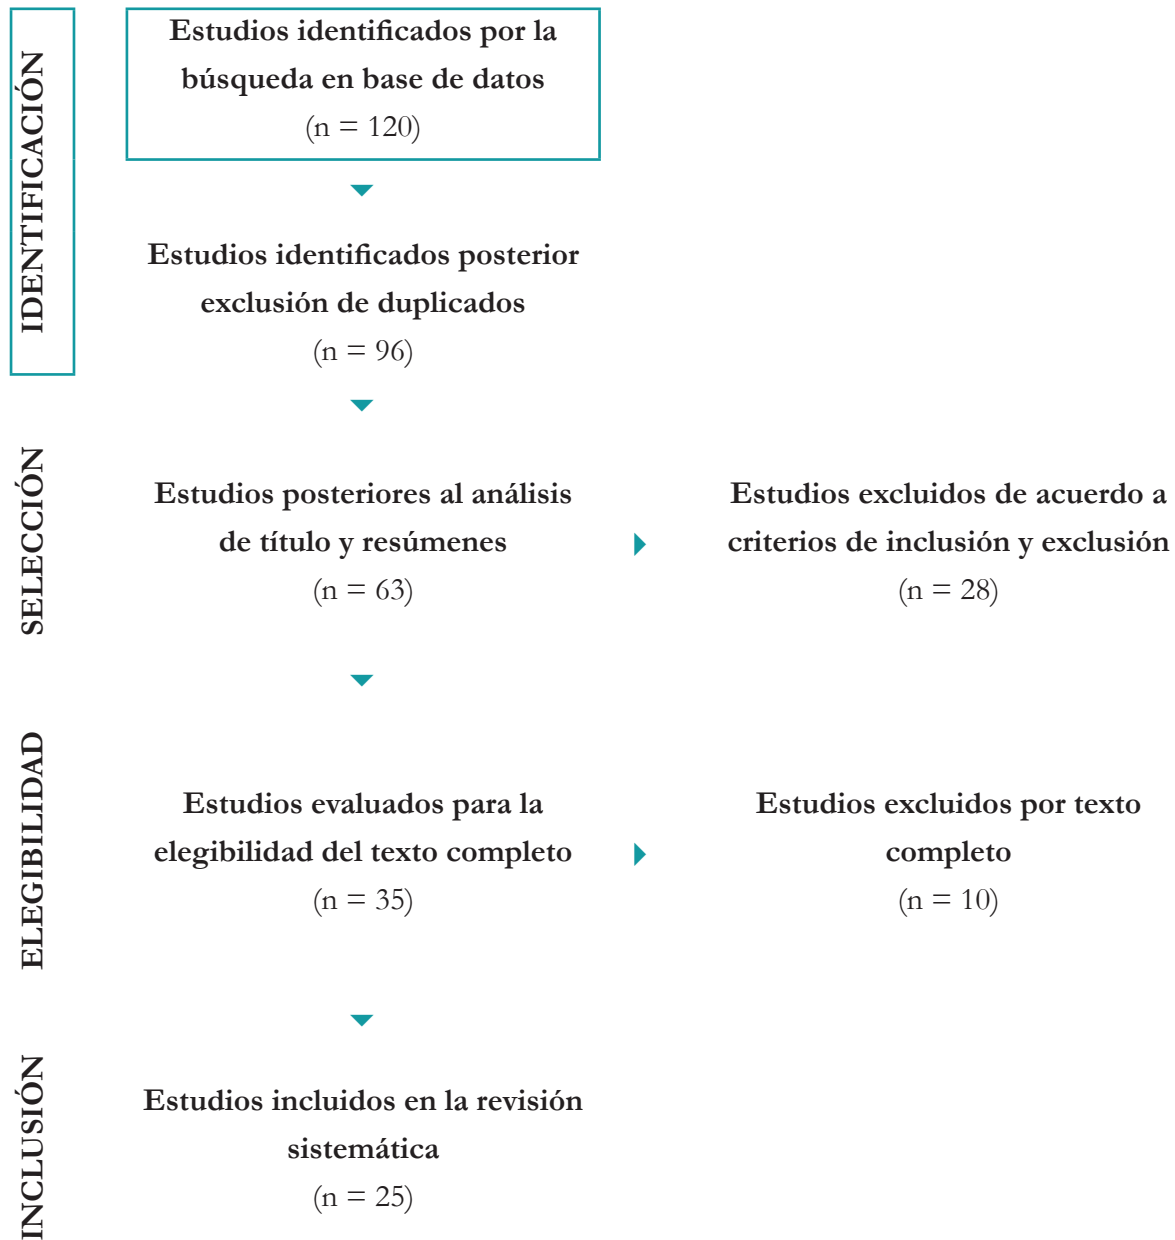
IDENTIFICACIÓN

Estudios identificados por la búsqueda en base de datos
(n = 120)

Estudios identificados posterior exclusión de duplicados
(n = 96)

SELECCIÓN

Estudios posteriores al análisis de título y resúmenes
(n = 63)

Estudios excluidos de acuerdo a criterios de inclusión y exclusión
(n = 28)

ELEGIBILIDAD

Estudios evaluados para la elegibilidad del texto completo
(n = 35)

Estudios excluidos por texto completo
(n = 10)

INCLUSIÓN

Estudios incluidos en la revisión sistemática
(n = 25)